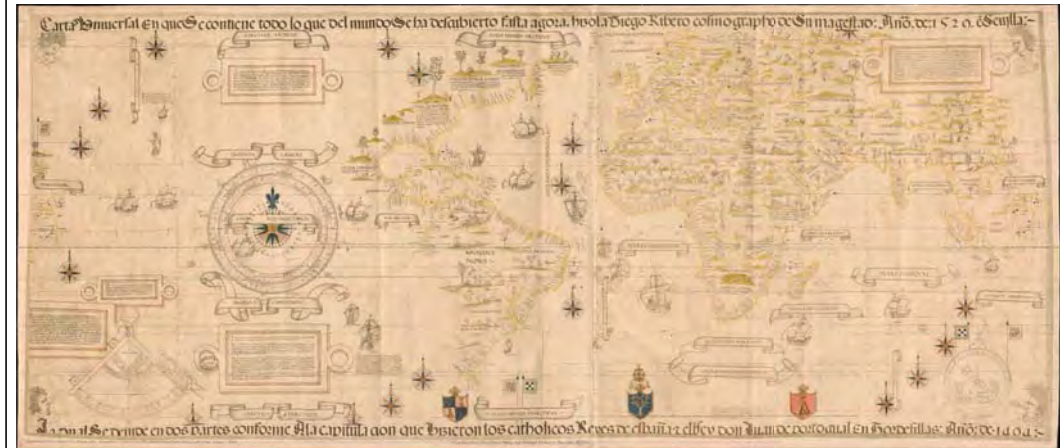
Carta Universal En que se contiene todo lo que del mundo Se ha descubierto fasta agora. hizola Diego Ribero cosmographo de Su magestad: Año de 1 5 2 9. e Sevilla:

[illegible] Se devide en dos partes conforme A la capitulacion que hizieron los catholicos Reyes de españa y el Rey don Juan de portugal En tordesillas: Año de 1 4 9 4: